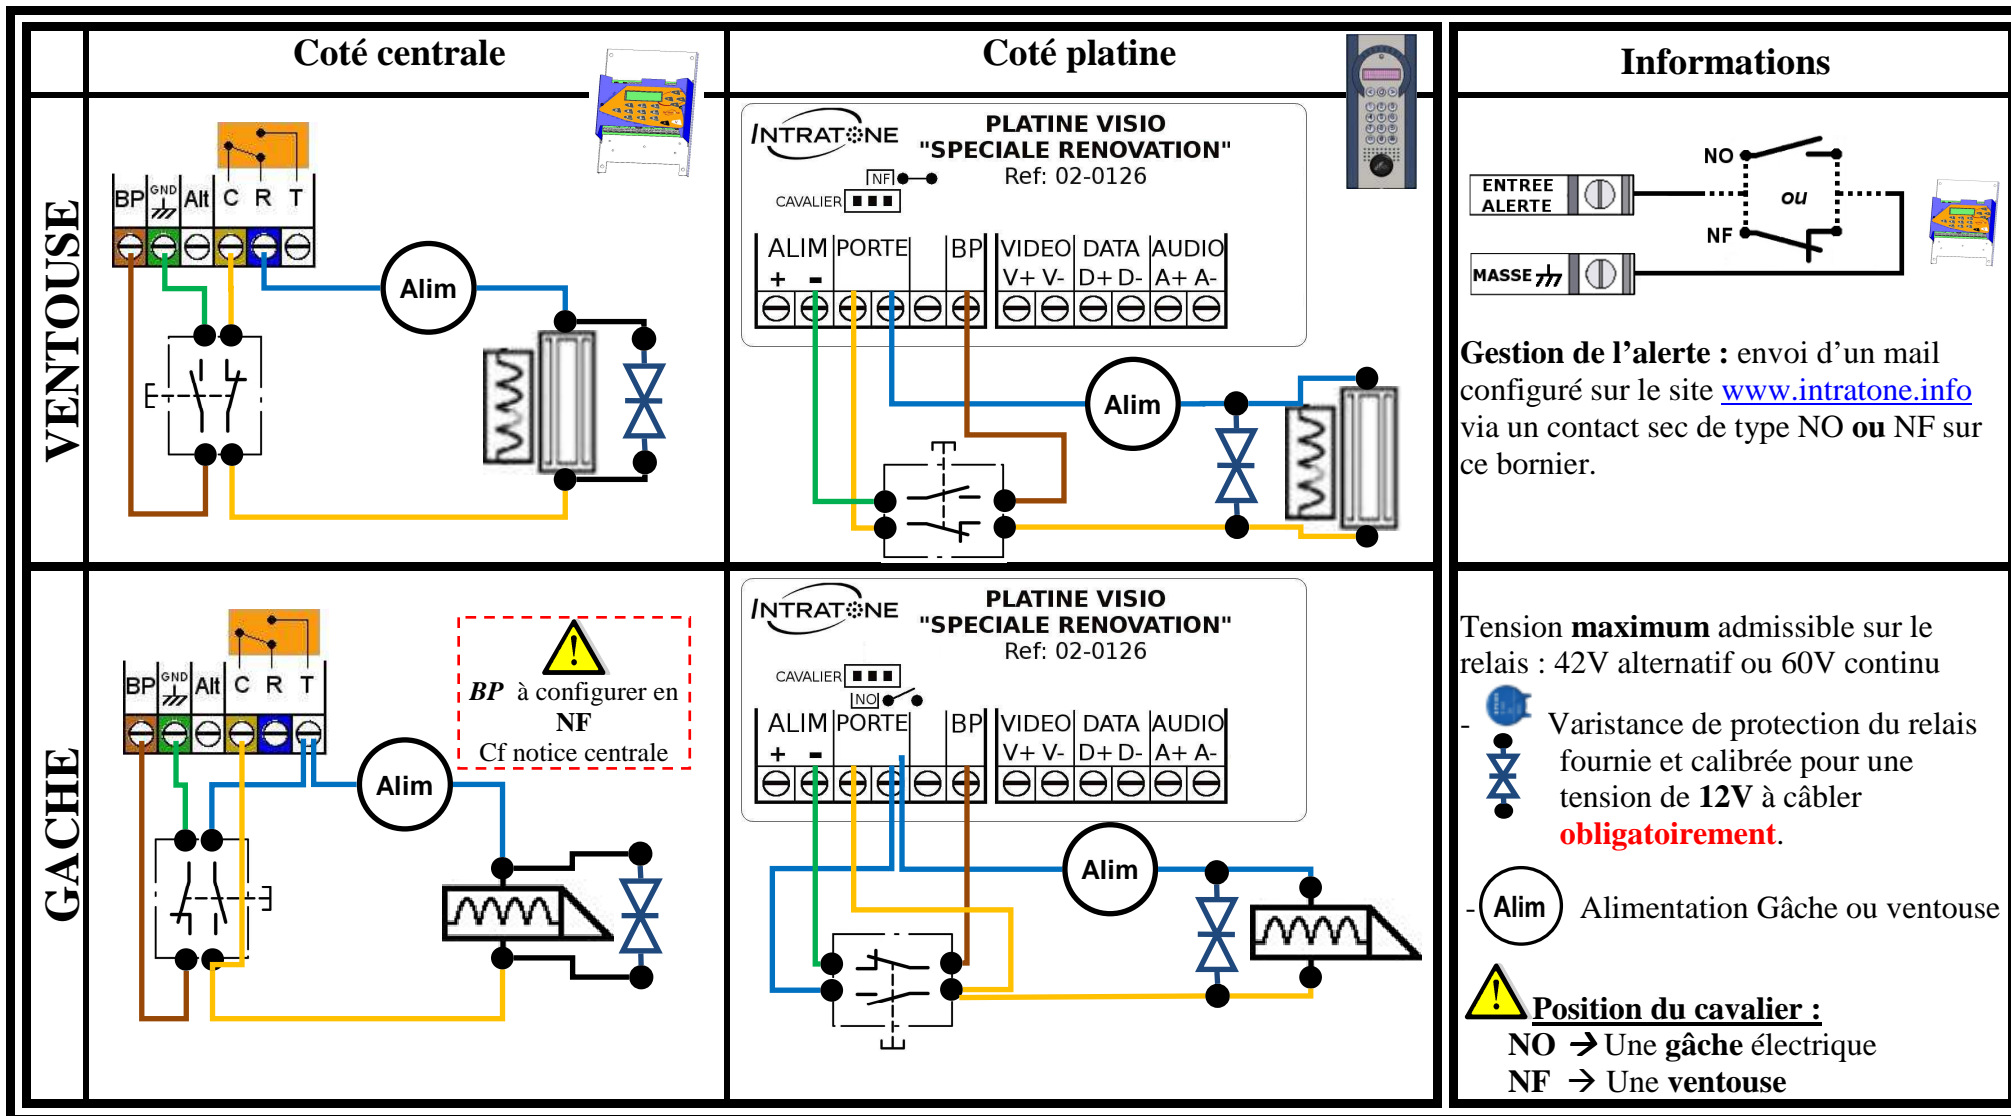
Coté centrale

Coté platine

Informations

VENTOUSE

BP GND Alt C R T

Alim

INTRATONE

PLATINE VISIO "SPECIALE RENOVATION" Ref: 02-0126

NF

CAVALIER

ALIM + - PORTE BP VIDEO V+ V- DATA D+ D- AUDIO A+ A-

Alim

ENTREE ALERTE

MASSE

NO

ou

NF

**Gestion de l'alerte :** envoi d'un mail configuré sur le site www.intratone.info via un contact sec de type NO **ou** NF sur ce bornier.

GACHE

BP GND Alt C R T

*BP* à configurer en **NF** Cf notice centrale

Alim

INTRATONE

PLATINE VISIO "SPECIALE RENOVATION" Ref: 02-0126

CAVALIER

NO

ALIM + - PORTE BP VIDEO V+ V- DATA D+ D- AUDIO A+ A-

Alim

Tension **maximum** admissible sur le relais : 42V alternatif ou 60V continu

- Varistance de protection du relais fournie et calibrée pour une tension de **12V** à câbler **obligatoirement**.

- Alim Alimentation Gâche ou ventouse

**Position du cavalier :**
**NO** → Une **gâche** électrique
**NF** → Une **ventouse**